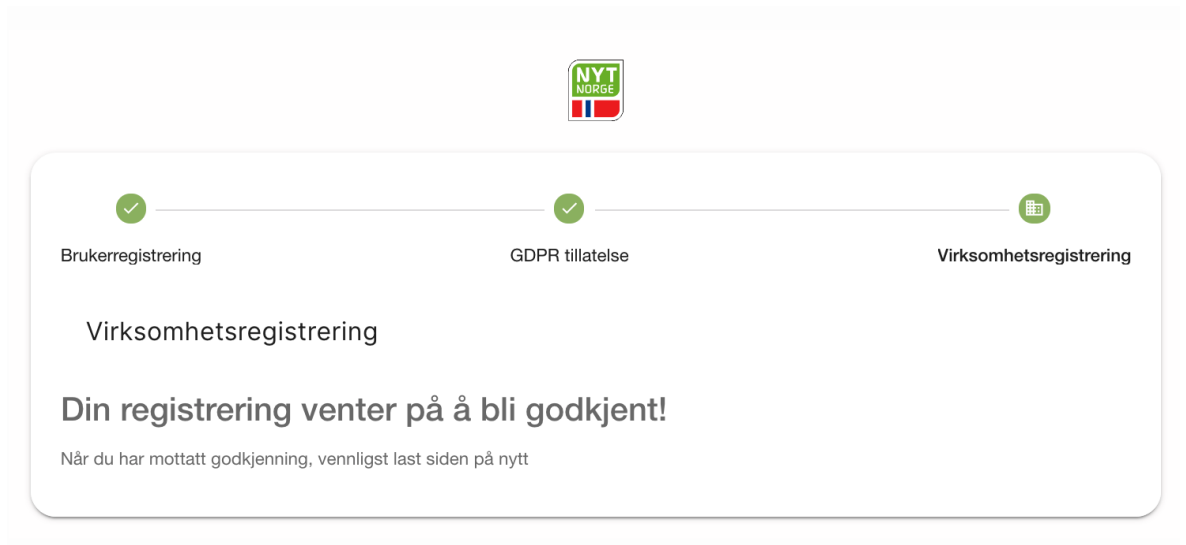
NYT NORGE

Brukerregistrering

GDPR tillatelse

Virksomhetsregistrering

Virksomhetsregistrering

Din registrering venter på å bli godkjent!

Når du har mottatt godkjenning, vennligst last siden på nytt